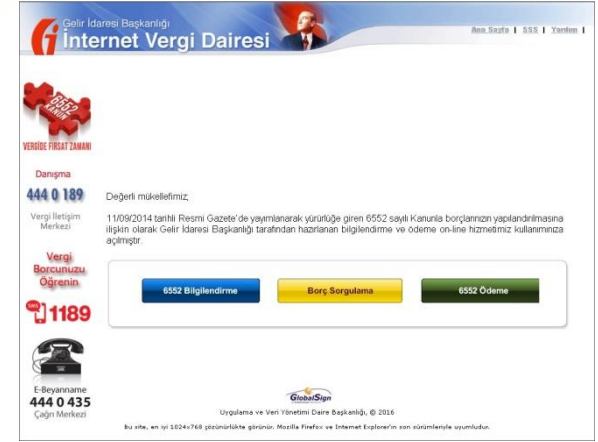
Gelir İdaresi Başkanlığı
İnternet Vergi Dairesi

Ana Sayfa | SSS | Yardım |

6552 KANUN
VERGİDE FIRSAT ZAMANI

Danışma
444 0 189
Vergi İletişim Merkezi

Vergi Borcunuzu Öğrenin
SMS 1189

E-Beyanname
444 0 435
Çağrı Merkezi

Değerli mükellefimiz;

11/09/2014 tarihli Resmi Gazete'de yayımlanarak yürürlüğe giren 6552 sayılı Kanunla borçlarınızın yapılandırılmasına ilişkin olarak Gelir İdaresi Başkanlığı tarafından hazırlanan bilgilendirme ve ödeme on-line hizmetimiz kullanımınıza açılmıştır.

6552 Bilgilendirme
Borç Sorgulama
6552 Ödeme

GlobalSign

Uygulama ve Veri Yönetimi Daire Başkanlığı, © 2016

bu site, en iyi 1024x768 çözünürlükte görünür. Mozilla Firefox ve Internet Explorer'ın son sürümleriyle uyumludur.